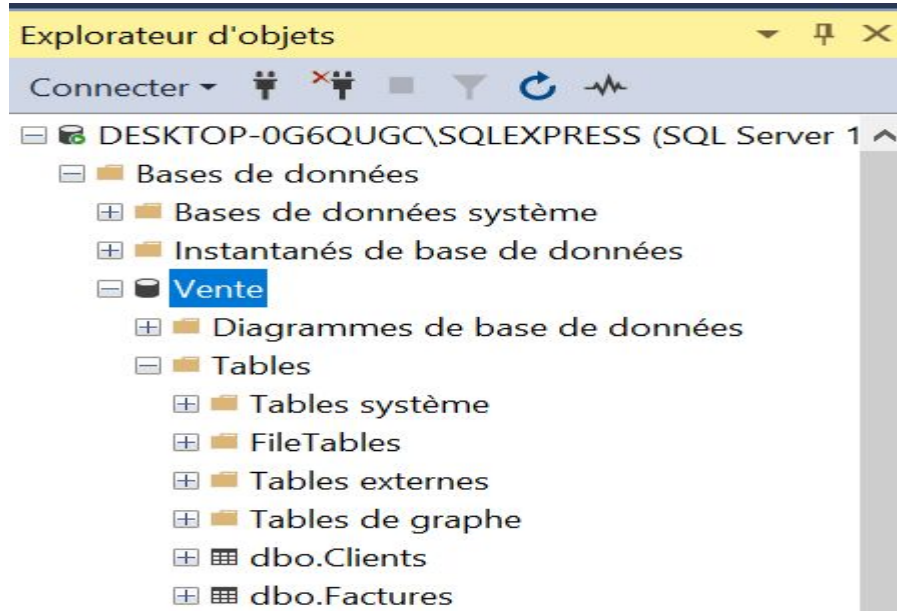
Explorateur d'objets

Connecter

DESKTOP-0G6QUGC\SQLEXPRESS (SQL Server 1

Bases de données

Bases de données système

Instantanés de base de données

Vente

Diagrammes de base de données

Tables

Tables système

FileTables

Tables externes

Tables de graphe

dbo.Clients

dbo.Factures